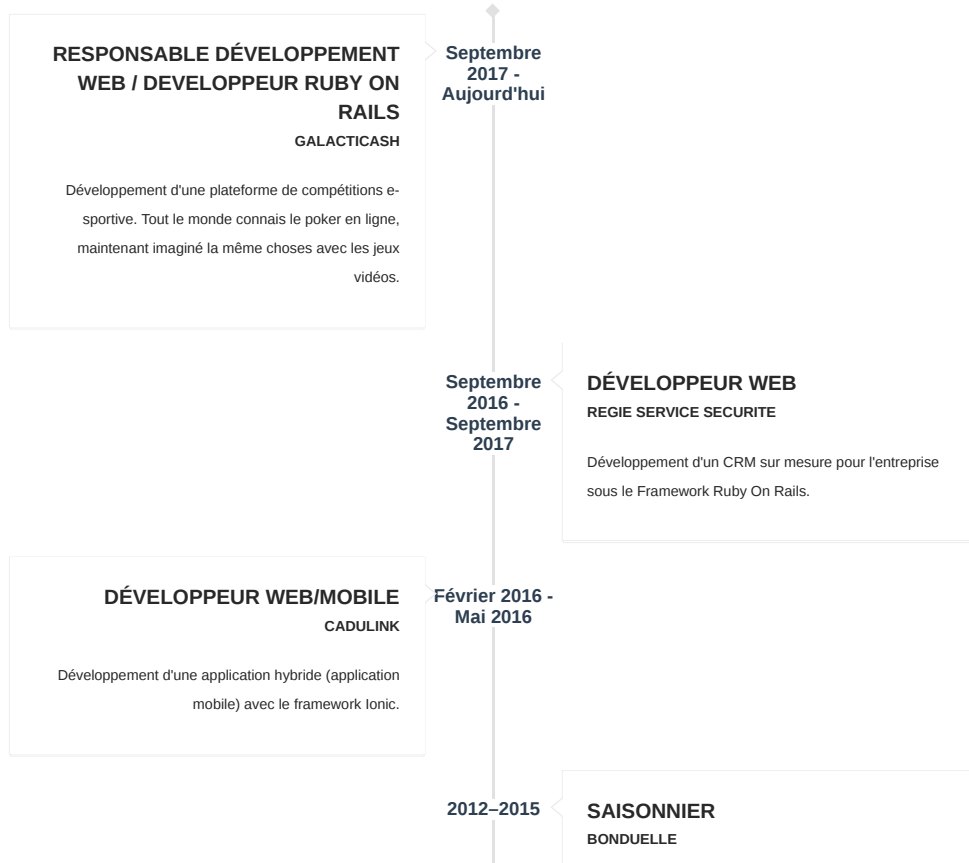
RESPONSABLE DÉVELOPPEMENT WEB / DEVELOPPEUR RUBY ON RAILS
GALACTICASH

Septembre 2017 - Aujourd'hui

Développement d'une plateforme de compétitions e-sportive. Tout le monde connais le poker en ligne, maintenant imaginé la même choses avec les jeux vidéos.

Septembre 2016 - Septembre 2017

DÉVELOPPEUR WEB
REGIE SERVICE SECURITE

Développement d'un CRM sur mesure pour l'entreprise sous le Framework Ruby On Rails.

DÉVELOPPEUR WEB/MOBILE
CADULINK

Février 2016 - Mai 2016

Développement d'une application hybride (application mobile) avec le framework Ionic.

2012–2015

SAISONNIER
BONDUELLE